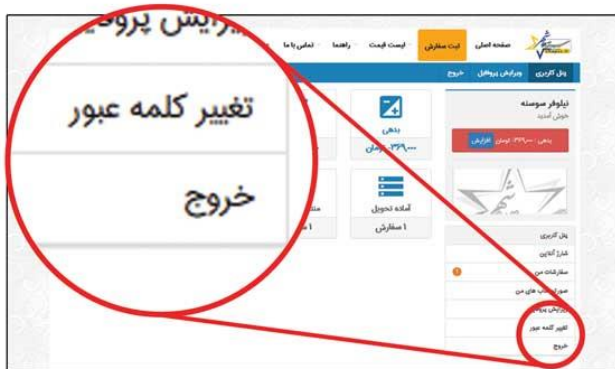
ویرایش پروفایل

تغییر کلمه عبور

خروج

صفحه اصلی
ثبت سفارش
لیست قیمت
راهنما
تماس با ما

پنل کاربری
ویرایش پروفایل
خروج

نیلوفر سوسنه
خوش آمدید

بدهی : ۳۳۹,۰۰۰ تومان
افزایش

بدهی
۳۳۹,۰۰۰ تومان

آماده تحویل
۱ سفارش

پنل کاربری
شارژ آنلاین
سفارشات من
صورتحساب های من
ویرایش پروفایل
تغییر کلمه عبور
خروج